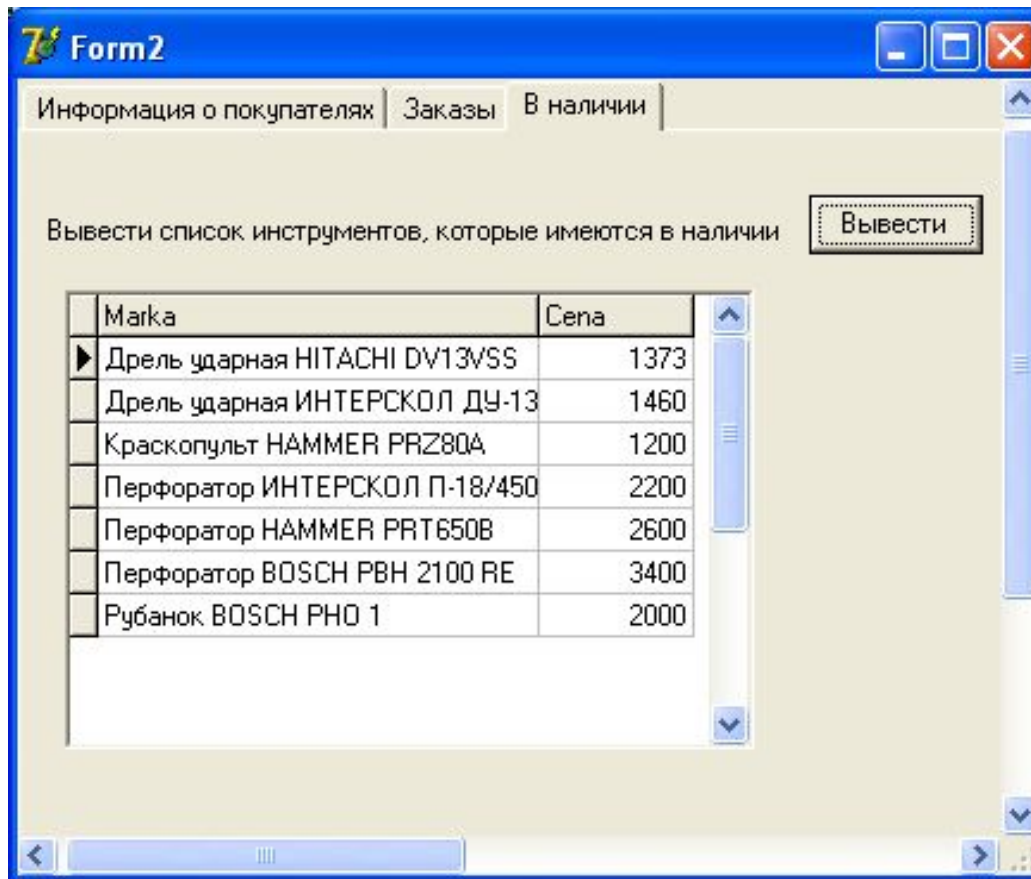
Form2

Информация о покупателях | Заказы | В наличии

Вывести список инструментов, которые имеются в наличии

Вывести

| Marka | Cena |
|---|---|
| Дрель ударная HITACHI DV13VSS | 1373 |
| Дрель ударная ИНТЕРСКОЛ ДУ-13 | 1460 |
| Краскопульт HAMMER PRZ80A | 1200 |
| Перфоратор ИНТЕРСКОЛ П-18/450 | 2200 |
| Перфоратор HAMMER PRT650B | 2600 |
| Перфоратор BOSCH PBH 2100 RE | 3400 |
| Рубанок BOSCH PHO 1 | 2000 |